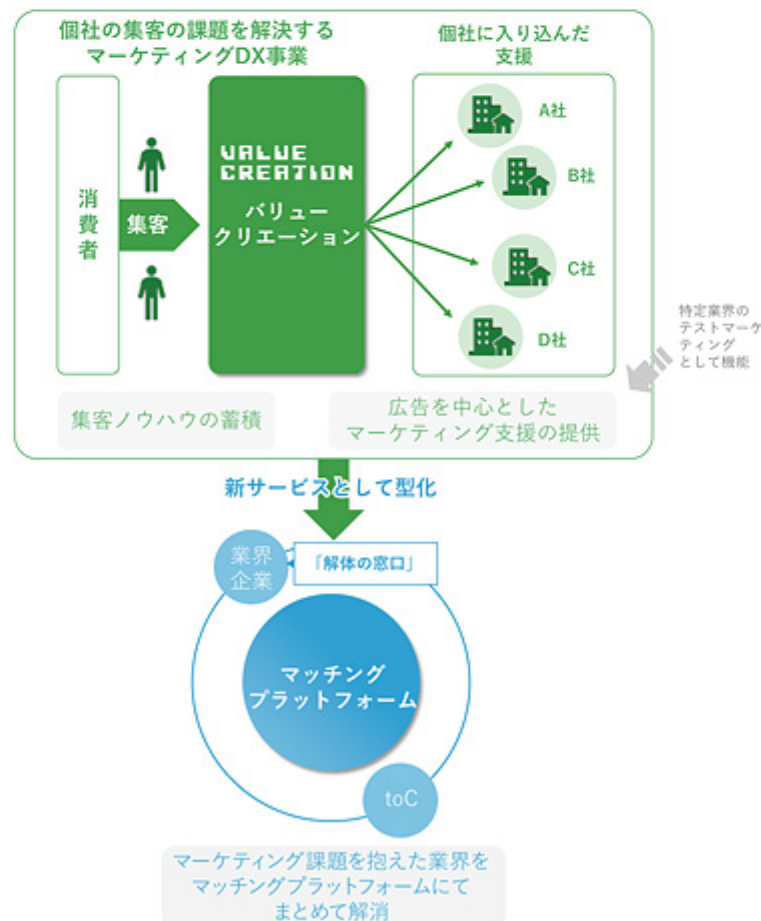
個社の集客の課題を解決する
マーケティングDX事業

個社に入り込んだ
支援

消費者

集客

VALUE CREATION
バリュー
クリエーション

A社

B社

C社

D社

特定業界の
テストマーケ
ティング
として機能

集客ノウハウの蓄積

広告を中心とした
マーケティング支援の提供

新サービスとして型化

業界
企業

「解体の窓口」

マッチング
プラットフォーム

toC

マーケティング課題を抱えた業界を
マッチングプラットフォームにて
まとめて解消